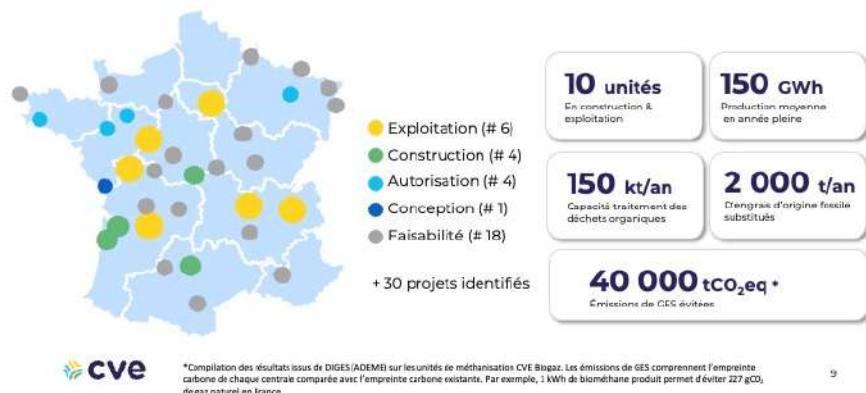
Exploitation (# 6)
Construction (# 4)
Autorisation (# 4)
Conception (# 1)
Faisabilité (# 18)

+ 30 projets identifiés

10 unités
En construction & exploitation

150 GWh
Production moyenne en année pleine

150 kt/an
Capacité traitement des déchets organiques

2 000 t/an
D'engrais d'origine fossile substitués

40 000 $tCO_2eq$ *
Émissions de GES évitées

cve

*Compilation des résultats issus de DIGES (ADEME) sur les unités de méthanisation CVE Biogaz. Les émissions de GES comprennent l'empreinte carbone de chaque centrale comparée avec l'empreinte carbone existante. Par exemple, 1 kWh de biométhane produit permet d'éviter 227 $gCO_2$ de gaz naturel en France.

9